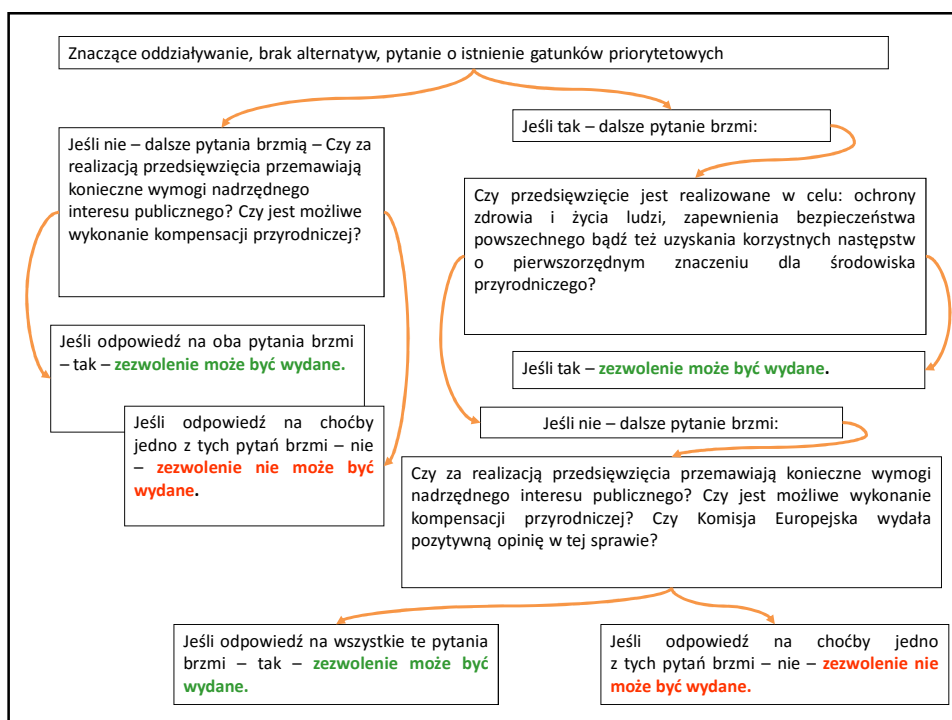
Znaczące oddziaływanie, brak alternatyw, pytanie o istnienie gatunków priorytetowych

Jeśli nie – dalsze pytania brzmią – Czy za realizacją przedsięwzięcia przemawiają konieczne wymogi nadrzędnego interesu publicznego? Czy jest możliwe wykonanie kompensacji przyrodniczej?

Jeśli odpowiedź na oba pytania brzmi – tak – zezwolenie może być wydane.

Jeśli odpowiedź na choćby jedno z tych pytań brzmi – nie – zezwolenie nie może być wydane.

Jeśli tak – dalsze pytanie brzmi:

Czy przedsięwzięcie jest realizowane w celu: ochrony zdrowia i życia ludzi, zapewnienia bezpieczeństwa powszechnego bądź też uzyskania korzystnych następstw o pierwszorzędnym znaczeniu dla środowiska przyrodniczego?

Jeśli tak – zezwolenie może być wydane.

Jeśli nie – dalsze pytanie brzmi:

Czy za realizacją przedsięwzięcia przemawiają konieczne wymogi nadrzędnego interesu publicznego? Czy jest możliwe wykonanie kompensacji przyrodniczej? Czy Komisja Europejska wydała pozytywną opinię w tej sprawie?

Jeśli odpowiedź na wszystkie te pytania brzmi – tak – zezwolenie może być wydane.

Jeśli odpowiedź na choćby jedno z tych pytań brzmi – nie – zezwolenie nie może być wydane.